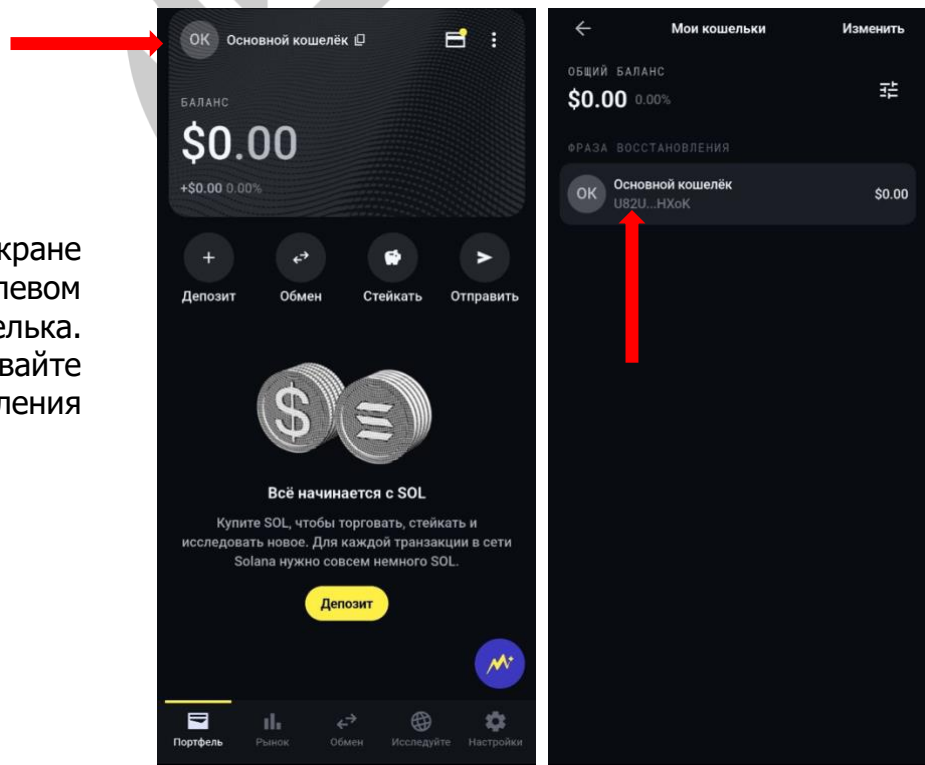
кране
левом
елька.
вайте
ления

OK Основной кошелёк

БАЛАНС
$0.00
+$0.00 0.00%

Депозит
Обмен
Стейкать
Отправить

Всё начинается с SOL
Купите SOL, чтобы торговать, стейкать и исследовать новое. Для каждой транзакции в сети Solana нужно совсем немного SOL.

Депозит

Портфель
Рынок
Обмен
Исследуйте
Настройки

Мои кошельки
Изменить

ОБЩИЙ БАЛАНС
$0.00 0.00%

ФРАЗА ВОССТАНОВЛЕНИЯ
OK Основной кошелёк
U82U...HXoK
$0.00